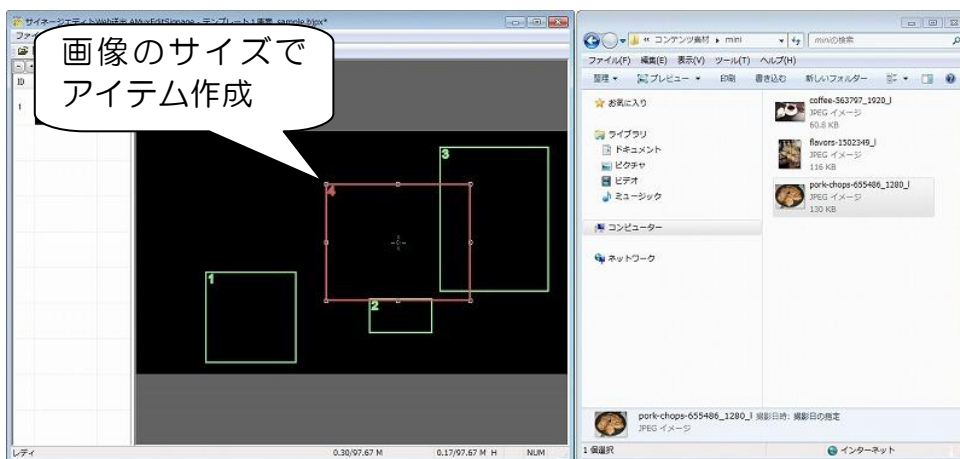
サイネージエディットWeb版 AMuxEditSignage - テンプレート1 画面 sample.bjox*
ファイ
ID
1

画像のサイズで
アイテム作成

1
2
3
4

レディ
0.30/97.67 M
0.17/97.67 M H
NUM

« コンテンツ素材 ▸ mini
miniの検索
ファイル(F) 編集(E) 表示(V) ツール(T) ヘルプ(H)
整理 ▾ プレビュー ▾ 印刷 書き込む 新しいフォルダー

お気に入り
ライブラリ
ドキュメント
ピクチャ
ビデオ
ミュージック
コンピューター
ネットワーク

coffee-563797_1920_l
JPEG イメージ
60.8 KB
flavors-1502349_l
JPEG イメージ
116 KB
pork-chops-655486_1280_l
JPEG イメージ
130 KB

pork-chops-655486_1280_l 撮影日時: 撮影日の指定
JPEG イメージ
1 個選択
インターネット